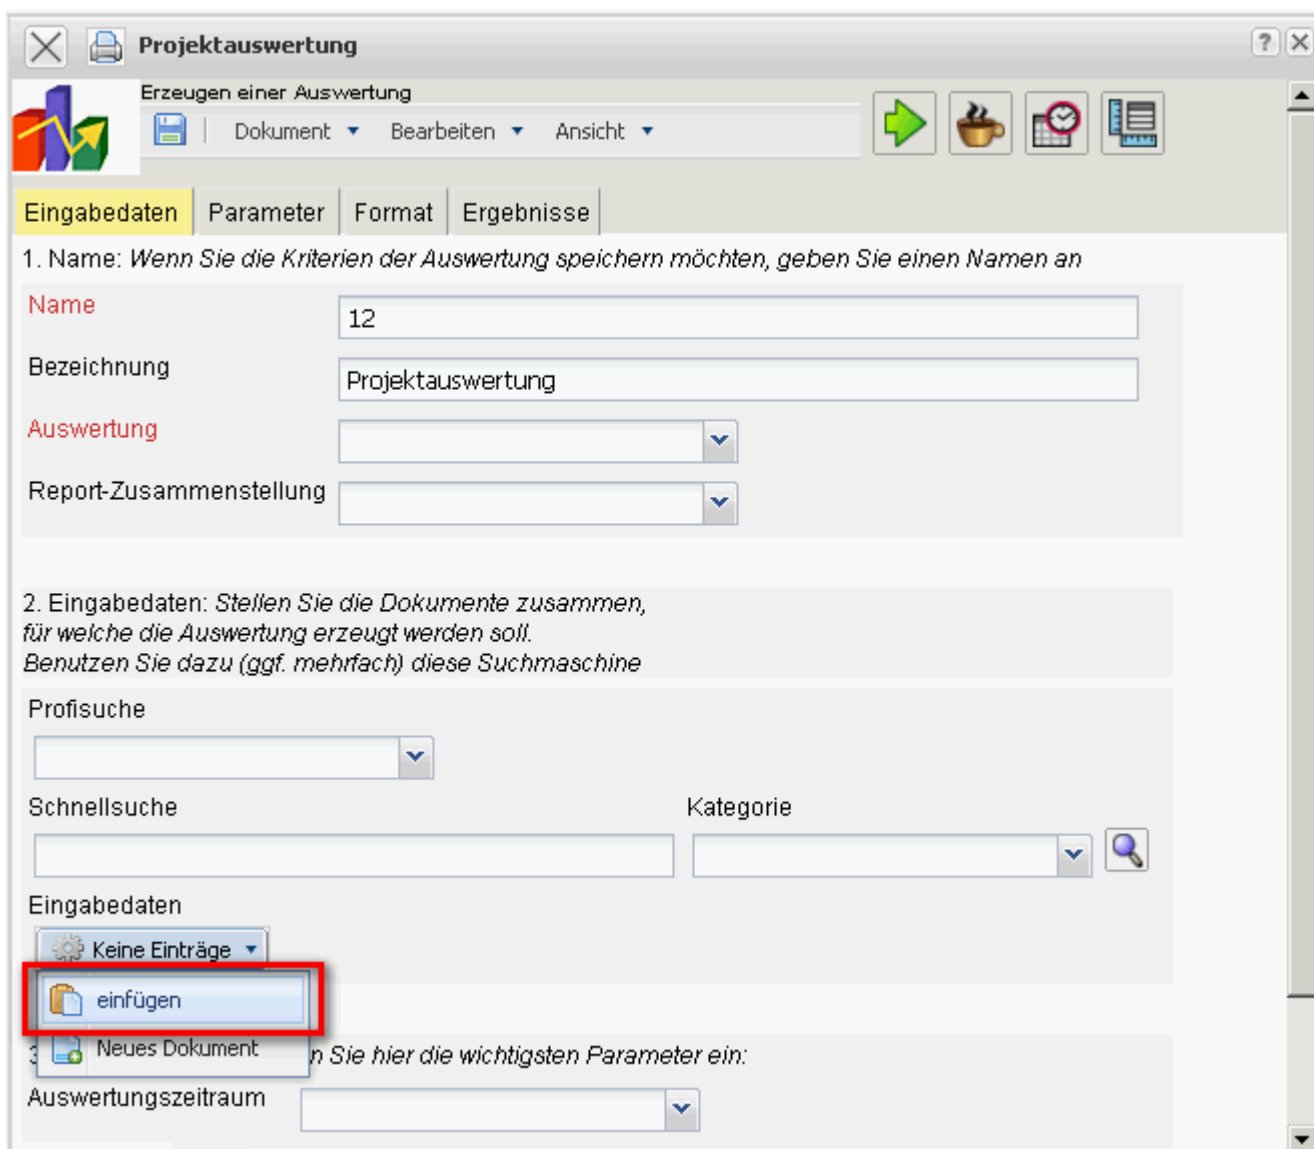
Projektauswertung

Erzeugen einer Auswertung

Dokument ▾ Bearbeiten ▾ Ansicht ▾

Eingabedaten | Parameter | Format | Ergebnisse

1. Name: *Wenn Sie die Kriterien der Auswertung speichern möchten, geben Sie einen Namen an*

Name 12

Bezeichnung Projektauswertung

Auswertung

Report-Zusammenstellung

2. Eingabedaten: *Stellen Sie die Dokumente zusammen, für welche die Auswertung erzeugt werden soll. Benutzen Sie dazu (ggf. mehrfach) diese Suchmaschine*

Profisuche

Schnellsuche

Kategorie

Eingabedaten

Keine Einträge ▾

einfügen

Neues Dokument

3 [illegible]n Sie hier die wichtigsten Parameter ein:

Auswertungszeitraum